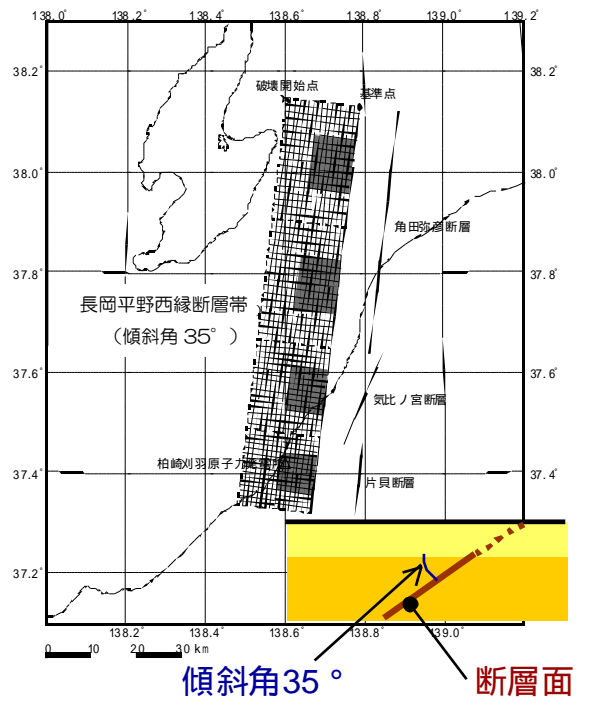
138.0° 138.2° 138.4° 138.6° 138.8° 139.0° 139.2°

38.2° 38.2°

38.0° 38.0°

37.8° 37.8°

37.6° 37.6°

37.4° 37.4°

37.2°

138.2° 138.4° 138.6° 138.8° 139.0°

破壊開始点

基準点

角田弥彦断層

長岡平野西縁断層帯

（傾斜角 35°）

気比ノ宮断層

柏崎刈羽原子力発電所

片貝断層

0 10 20 30 km

傾斜角35°

断層面